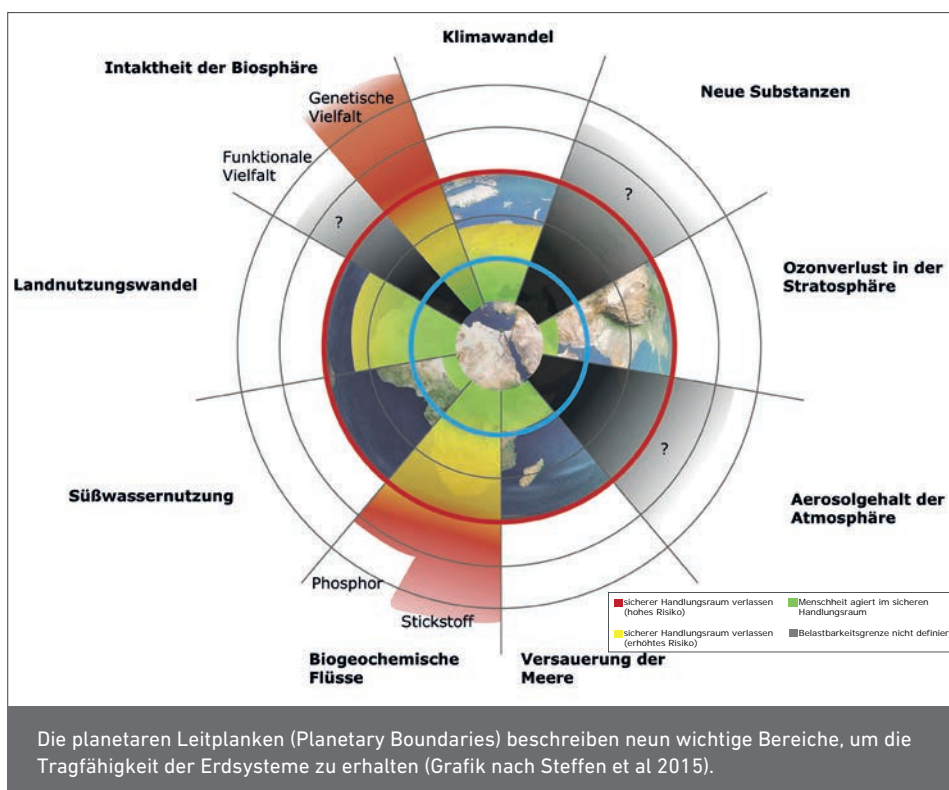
Klimawandel

Intaktheit der Biosphäre

Genetische Vielfalt

Funktionale Vielfalt

Neue Substanzen

?

?

Landnutzungswandel

Ozonverlust in der Stratosphäre

?

Süßwassernutzung

Aerosolgehalt der Atmosphäre

Phosphor

Stickstoff

sicherer Handlungsraum verlassen (hohes Risiko)

Menschheit agiert im sicheren Handlungsraum

sicherer Handlungsraum verlassen (erhöhtes Risiko)

Belastbarkeitsgrenze nicht definier

Biogeochemische Flüsse

Versauerung der Meere

Die planetaren Leitplanken (Planetary Boundaries) beschreiben neun wichtige Bereiche, um die Tragfähigkeit der Erdsysteme zu erhalten (Grafik nach Steffen et al 2015).